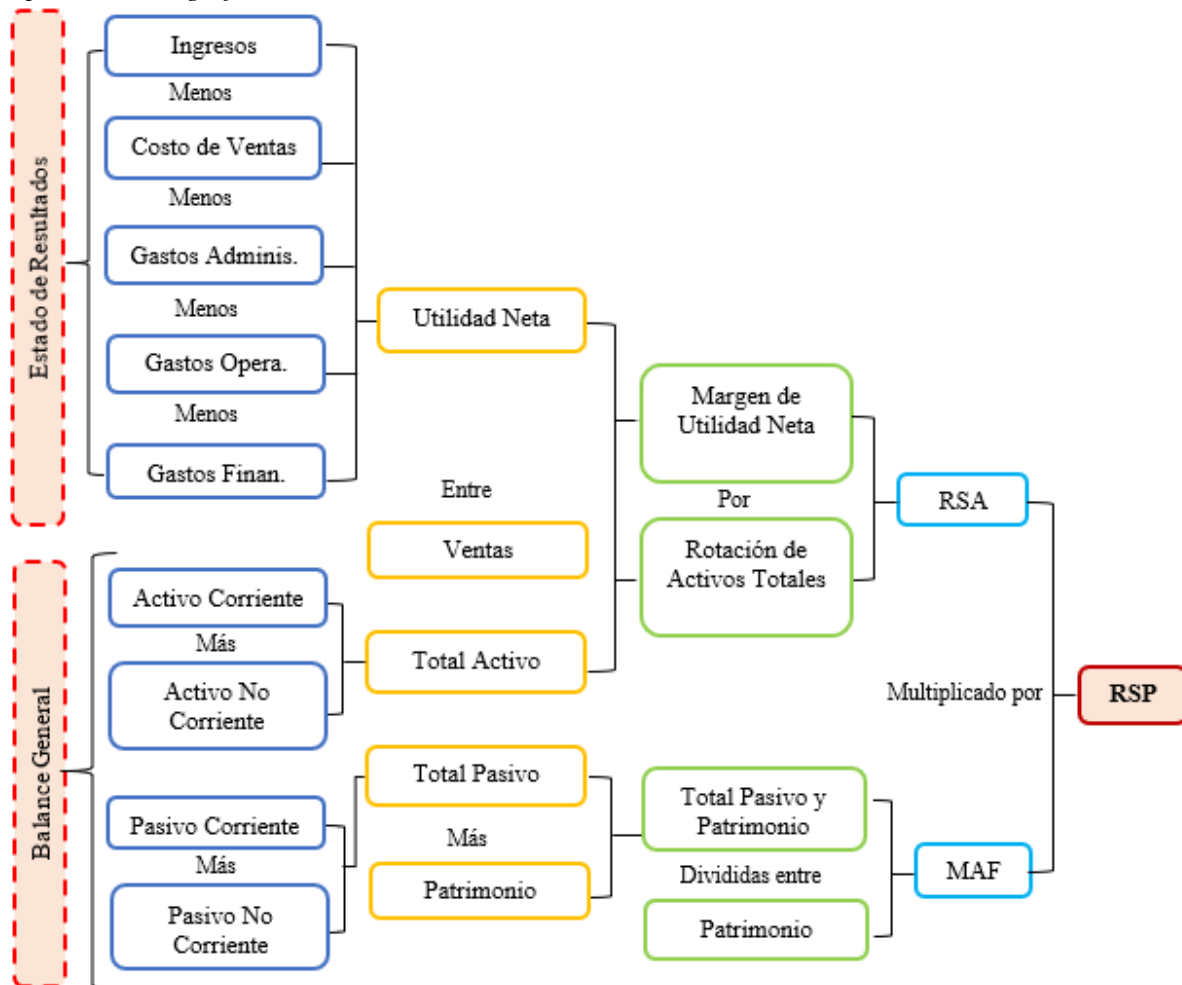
Estado de Resultados

Ingresos
Menos
Costo de Ventas
Menos
Gastos Adminis.
Menos
Gastos Opera.
Menos
Gastos Finan.

Utilidad Neta
Entre
Ventas

Margen de Utilidad Neta
Por
Rotación de Activos Totales

RSA

Balance General

Activo Corriente
Más
Activo No Corriente

Total Activo

Multiplicado por

RSP

Pasivo Corriente
Más
Pasivo No Corriente

Total Pasivo
Más
Patrimonio

Total Pasivo y Patrimonio
Divididas entre
Patrimonio

MAF